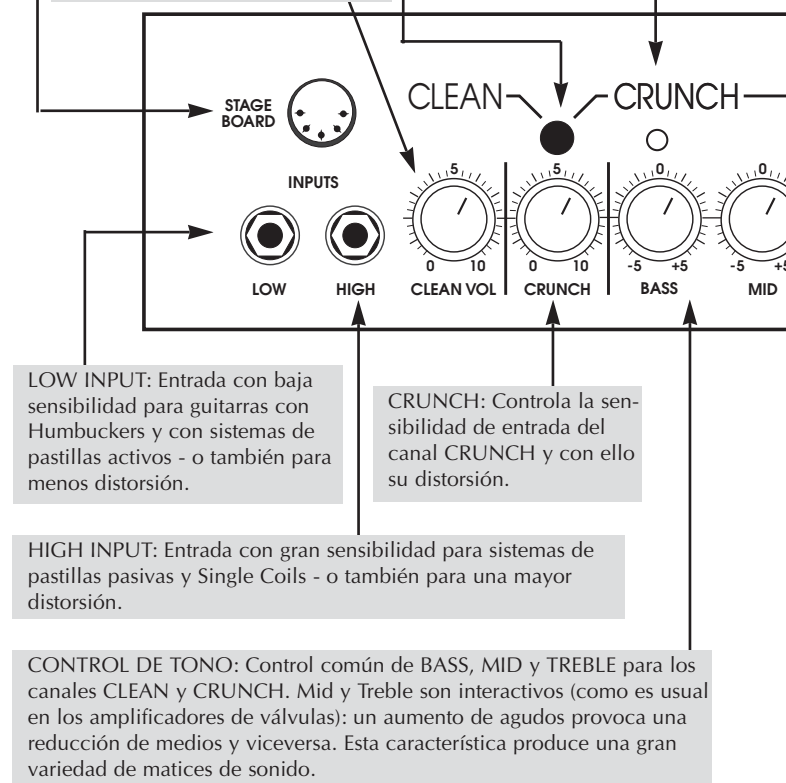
CLEAN

CRUNCH

STAGE BOARD

INPUTS

LOW

HIGH

5

0 10

CLEAN VOL

5

0 10

CRUNCH

0

-5 +5

BASS

0

-5 +5

MID

LOW INPUT: Entrada con baja sensibilidad para guitarras con Humbuckers y con sistemas de pastillas activos - o también para menos distorsión.

CRUNCH: Controla la sensibilidad de entrada del canal CRUNCH y con ello su distorsión.

HIGH INPUT: Entrada con gran sensibilidad para sistemas de pastillas pasivas y Single Coils - o también para una mayor distorsión.

CONTROL DE TONO: Control común de BASS, MID y TREBLE para los canales CLEAN y CRUNCH. Mid y Treble son interactivos (como es usual en los amplificadores de válvulas): un aumento de agudos provoca una reducción de medios y viceversa. Esta característica produce una gran variedad de matices de sonido.